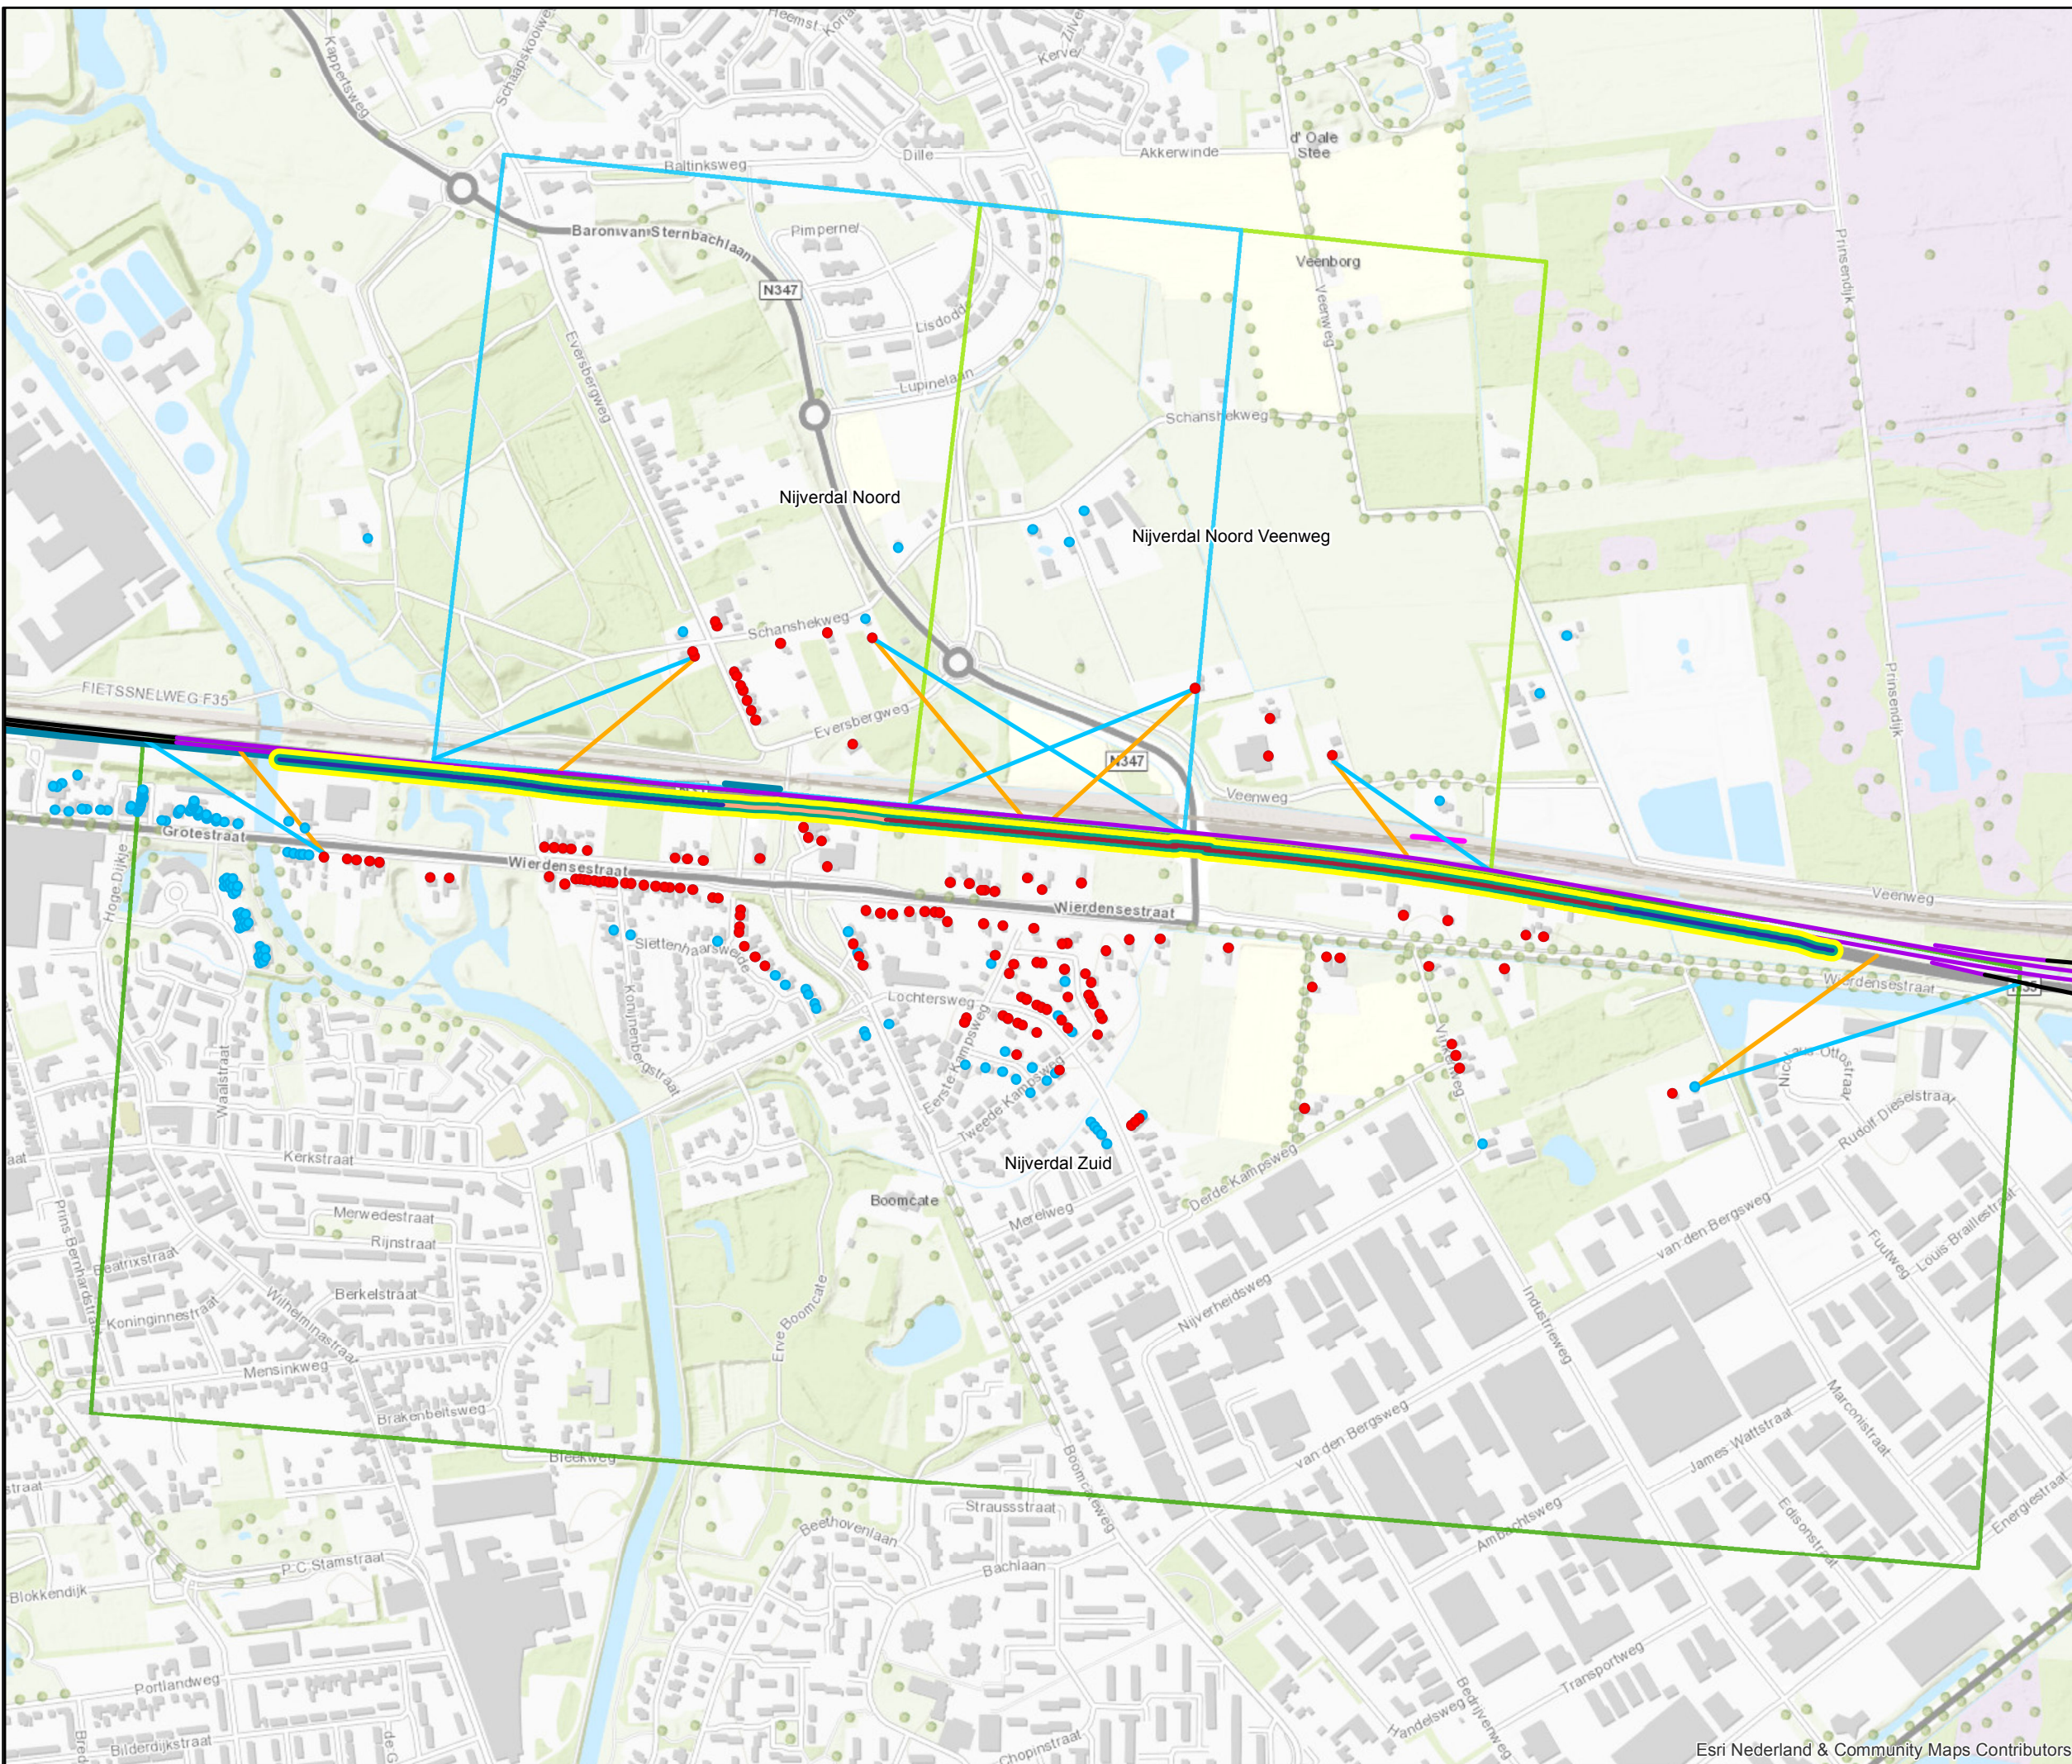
Kappertsweg
Schaapskooiweg
Heemst
Koria
Zilver
Kervel
Dille
Akkerwinde
d' Oale Stee
Baltinksweg
Baron van Sternbachlaan
Pimpernel
N347
Veenborg
Veenweg
Lisdodde
Eversbergweg
Lupinelaan
Schanshekweg
Prinsendijk
Nijverdal Noord
Nijverdal Noord Veenweg
Schanshekweg
FIETSSNELWEG F35
Eversbergweg
N347
Veenweg
Prinsendijk
Grotestraat
Hoge Dijkje
Wierdensestraat
Wierdensestraat
Veenweg
Slettenhaarsweide
Konijnenbergstraat
Lochtersweg
Eerste Kampsweg
Tweede Kampsweg
Vijfde Kampsweg
Wierdensestraat
F35
Nicolaas Ottostraat
Rudolf Dieselstraat
Waalstraat
Kerkstraat
Nijverdal Zuid
Boomcate
Derde Kampsweg
Merelweg
Merwedestraat
Rijnstraat
Beatrixstraat
Prins Bernhardstraat
Berkelstraat
Koninginnestraat
Wilhelminastraat
Mensinkweg
Brakenbeltsweg
Erve Boomcate
Nijverheidsweg
Industrieweg
van den Bergsweg
Fuutweg
Louis Braillestraat
van den Bergsweg
James Wattstraat
Marconistraat
Edisonstraat
Energiestraat
Ambachtsweg
Bleekweg
Boomcateweg
Straussstraat
Beethovenlaan
Bachlaan
P.C. Stamstraat
Blokkendijk
straat
aat
Portlandweg
Bilderdijkstraat
Transportweg
Handelsweg
Bedrijvenweg
Chopinstraat
Esri Nederland & Community Maps Contributors